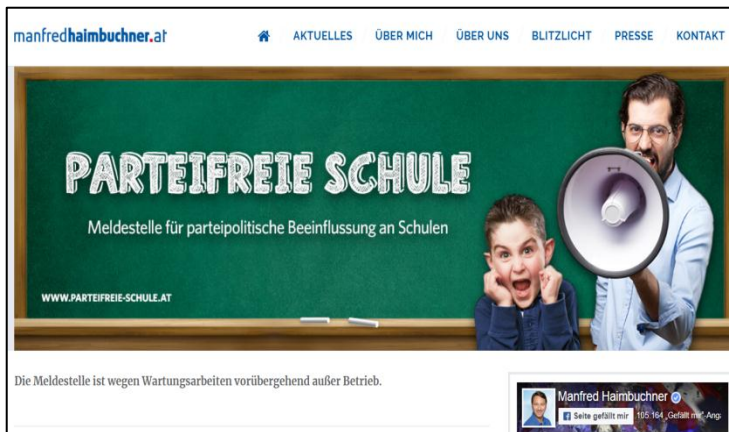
manfredhaimbuchner.at

AKTUELLES ÜBER MICH ÜBER UNS BLITZLICHT PRESSE KONTAKT

PARTEIFREIE SCHULE

Meldestelle für parteipolitische Beeinflussung an Schulen

WWW.PARTEIFREIE-SCHULE.AT

Die Meldestelle ist wegen Wartungsarbeiten vorübergehend außer Betrieb.

Manfred Haimbuchner

Seite gefällt mir 105.164 „Gefällt mir"-Anga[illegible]